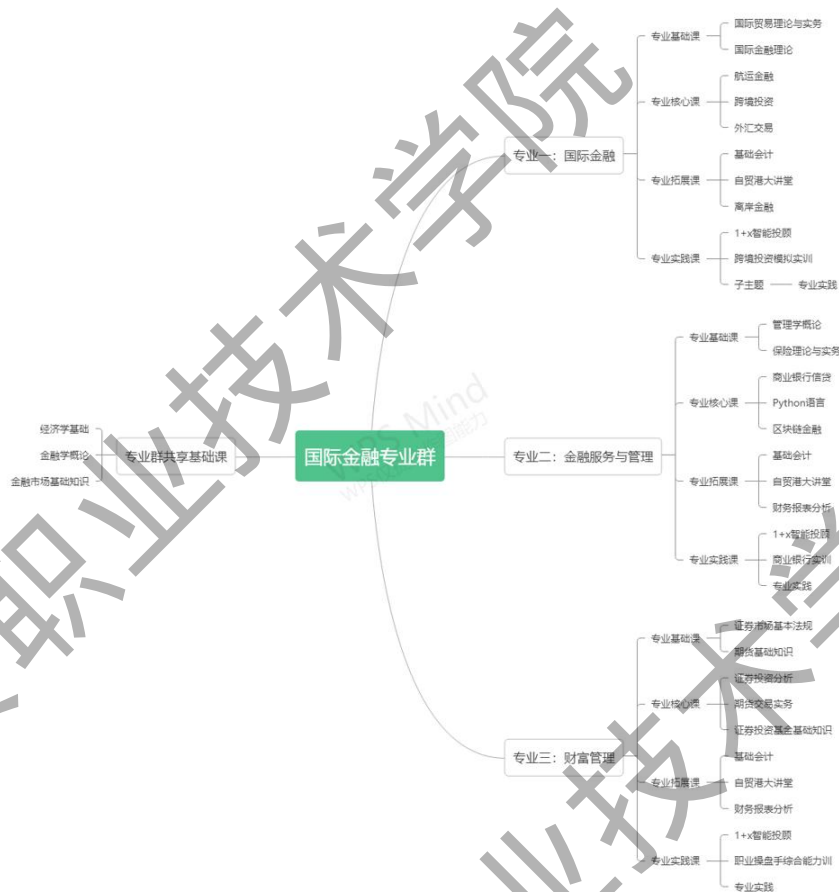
国际金融专业群

专业群共享基础课
经济学基础
金融学概论
金融市场基础知识

专业一：国际金融
专业基础课
国际贸易理论与实务
国际金融理论
专业核心课
航运金融
跨境投资
外汇交易
专业拓展课
基础会计
自贸港大讲堂
离岸金融
专业实践课
1+x智能投顾
跨境投资模拟实训
子主题
专业实践

专业二：金融服务与管理
专业基础课
管理学概论
保险理论与实务
专业核心课
商业银行信贷
Python语言
区块链金融
专业拓展课
基础会计
自贸港大讲堂
财务报表分析
专业实践课
1+x智能投顾
商业银行实训
专业实践

专业三：财富管理
专业基础课
证券市场基本法规
期货基础知识
专业核心课
证券投资分析
期货交易实务
证券投资基金基础知识
专业拓展课
基础会计
自贸港大讲堂
财务报表分析
专业实践课
1+x智能投顾
职业操盘手综合能力训
专业实践

职业技术学院
职业技术学
WPS Mind